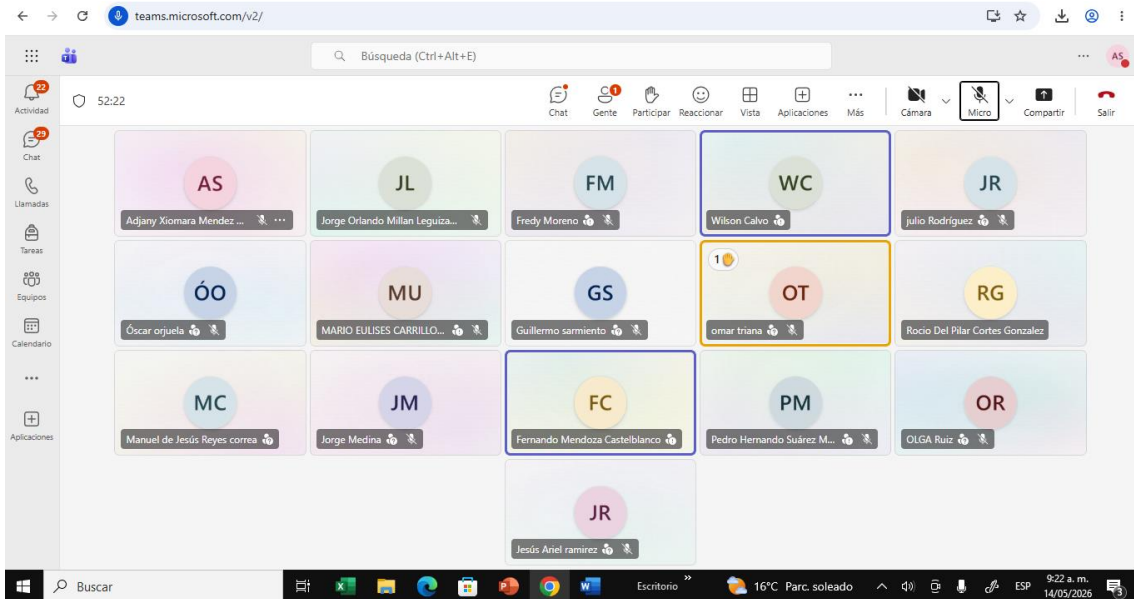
teams.microsoft.com/v2/

Búsqueda (Ctrl+Alt+E)

AS

22
Actividad

29
Chat

Llamadas

Tareas

Equipos

Calendario

...

Aplicaciones

52:22

Chat

1
Gente

Participar

Reaccionar

Vista

Aplicaciones

Más

Cámara

Micro

Compartir

Salir

AS
Adjany Xiomara Mendez ...

JL
Jorge Orlando Millan Leguiza...

FM
Fredy Moreno

WC
Wilson Calvo

JR
julio Rodríguez

ÓO
Óscar orjuela

MU
MARIO EULISES CARRILLO...

GS
Guillermo sarmiento

1
OT
omar triana

RG
Rocio Del Pilar Cortes Gonzalez

MC
Manuel de Jesús Reyes correa

JM
Jorge Medina

FC
Fernando Mendoza Castelblanco

PM
Pedro Hernando Suárez M...

OR
OLGA Ruiz

JR
Jesús Ariel ramirez

Buscar

Escritorio

16°C Parc. soleado

ESP

9:22 a. m.
14/05/2026

3